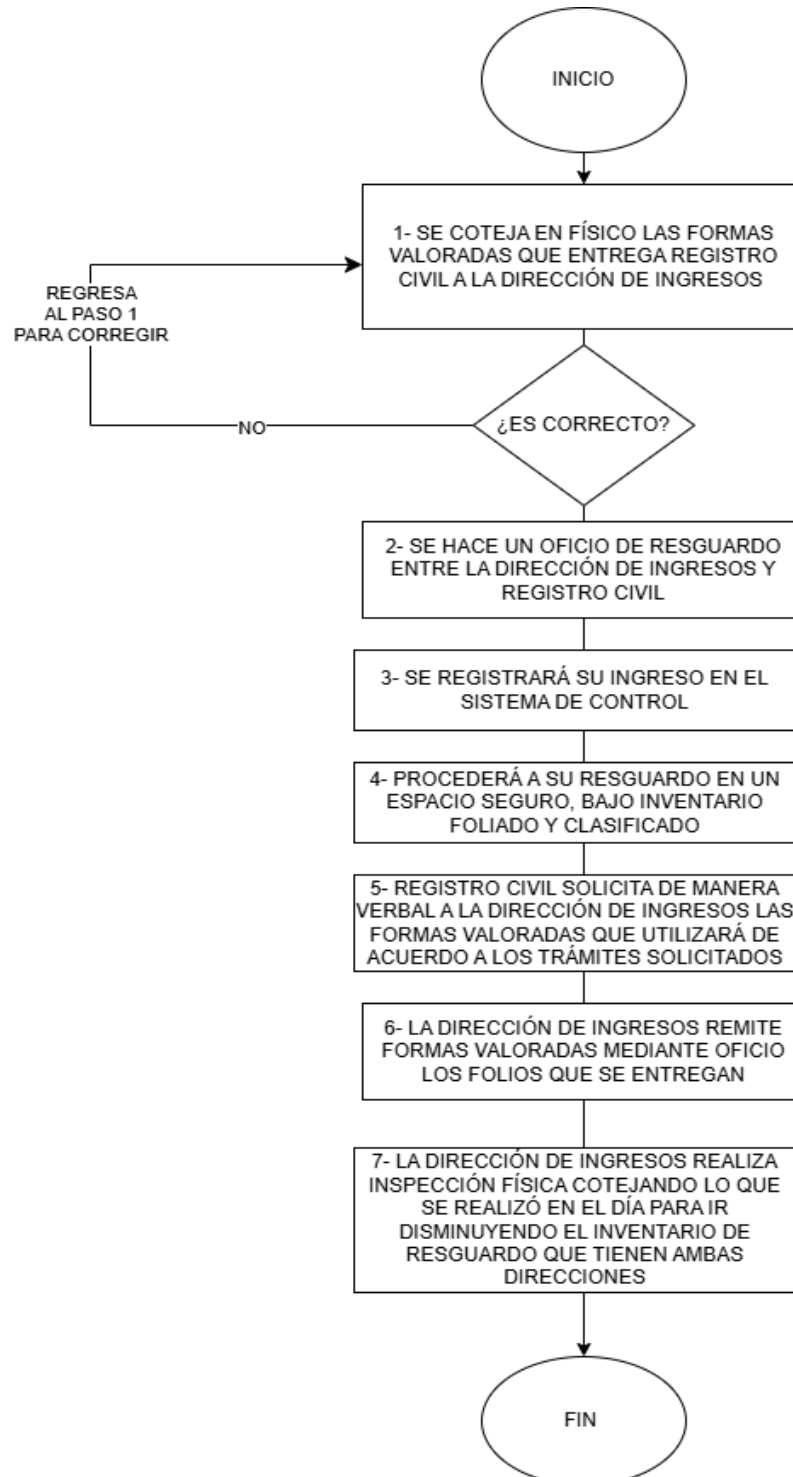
INICIO

1- SE COTEJA EN FÍSICO LAS FORMAS VALORADAS QUE ENTREGA REGISTRO CIVIL A LA DIRECCIÓN DE INGRESOS

REGRESA AL PASO 1 PARA CORREGIR

NO

¿ES CORRECTO?

2- SE HACE UN OFICIO DE RESGUARDO ENTRE LA DIRECCIÓN DE INGRESOS Y REGISTRO CIVIL

3- SE REGISTRARÁ SU INGRESO EN EL SISTEMA DE CONTROL

4- PROCEDERÁ A SU RESGUARDO EN UN ESPACIO SEGURO, BAJO INVENTARIO FOLIADO Y CLASIFICADO

5- REGISTRO CIVIL SOLICITA DE MANERA VERBAL A LA DIRECCIÓN DE INGRESOS LAS FORMAS VALORADAS QUE UTILIZARÁ DE ACUERDO A LOS TRÁMITES SOLICITADOS

6- LA DIRECCIÓN DE INGRESOS REMITE FORMAS VALORADAS MEDIANTE OFICIO LOS FOLIOS QUE SE ENTREGAN

7- LA DIRECCIÓN DE INGRESOS REALIZA INSPECCIÓN FÍSICA COTEJANDO LO QUE SE REALIZÓ EN EL DÍA PARA IR DISMINUYENDO EL INVENTARIO DE RESGUARDO QUE TIENEN AMBAS DIRECCIONES

FIN